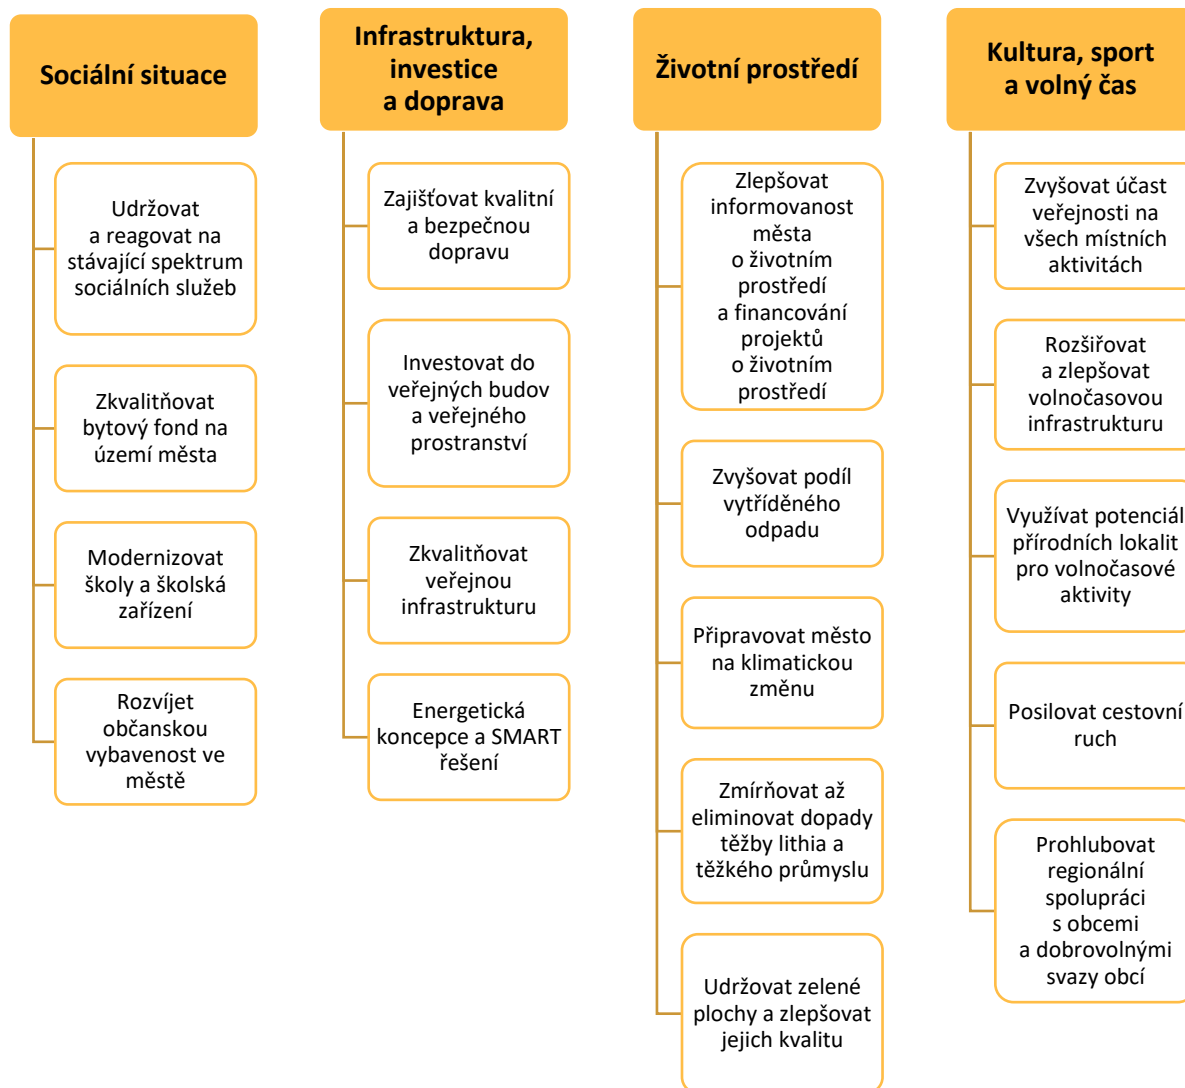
Sociální situace

Udržovat a reagovat na stávající spektrum sociálních služeb

Zkvalitňovat bytový fond na území města

Modernizovat školy a školská zařízení

Rozvíjet občanskou vybavenost ve městě

Infrastruktura, investice a doprava

Zajišťovat kvalitní a bezpečnou dopravu

Investovat do veřejných budov a veřejného prostranství

Zkvalitňovat veřejnou infrastrukturu

Energetická koncepce a SMART řešení

Životní prostředí

Zlepšovat informovanost města o životním prostředí a financování projektů o životním prostředí

Zvyšovat podíl vytříděného odpadu

Připravovat město na klimatickou změnu

Zmírňovat až eliminovat dopady těžby lithia a těžkého průmyslu

Udržovat zelené plochy a zlepšovat jejich kvalitu

Kultura, sport a volný čas

Zvyšovat účast veřejnosti na všech místních aktivitách

Rozšiřovat a zlepšovat volnočasovou infrastrukturu

Využívat potenciál přírodních lokalit pro volnočasové aktivity

Posilovat cestovní ruch

Prohlubovat regionální spolupráci s obcemi a dobrovolnými svazy obcí